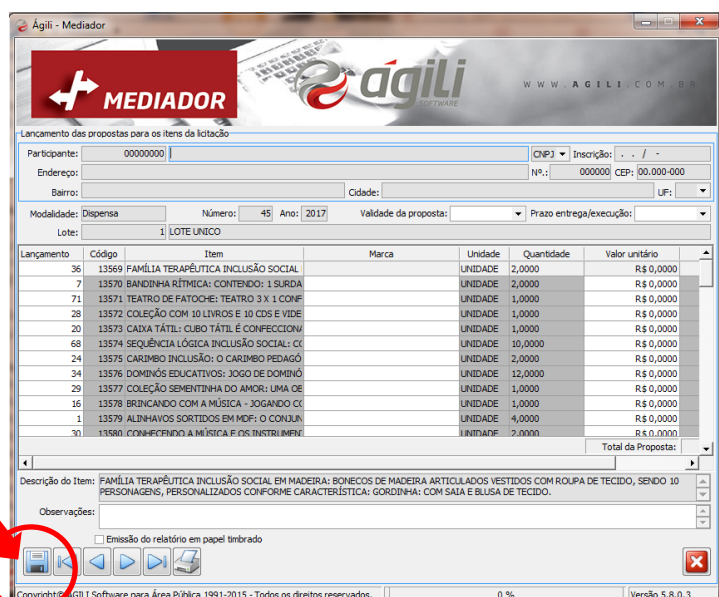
Ágili - Mediador

MEDIADOR

ágili SOFTWARE

WWW.AGILI.COM.BR

Lançamento das propostas para os itens da licitação

Participante: 00000000

CNPJ Inscrição: . . / -

Endereço:

Nº.: 000000 CEP: 00.000-000

Bairro:

Cidade:

UF:

Modalidade: Dispensa

Número: 45 Ano: 2017

Validade da proposta:

Prazo entrega/execução:

Lote: 1 LOTE UNICO

| Lançamento | Código | Item | Marca | Unidade | Quantidade | Valor unitário |
|---|---|---|---|---|---|---|
| 36 | 13569 | FAMÍLIA TERAPÊUTICA INCLUSÃO SOCIAL | | UNIDADE | 2,0000 | R$ 0,0000 |
| 7 | 13570 | BANDINHA RÍTMICA: CONTENDO: 1 SURDA | | UNIDADE | 2,0000 | R$ 0,0000 |
| 71 | 13571 | TEATRO DE FATOCHE: TEATRO 3 X 1 CONF | | UNIDADE | 1,0000 | R$ 0,0000 |
| 28 | 13572 | COLEÇÃO COM 10 LIVROS E 10 CDS E VIDE | | UNIDADE | 1,0000 | R$ 0,0000 |
| 20 | 13573 | CAIXA TÁTIL: CUBO TÁTIL É CONFECCIONA | | UNIDADE | 1,0000 | R$ 0,0000 |
| 68 | 13574 | SEQUÊNCIA LÓGICA INCLUSÃO SOCIAL: CC | | UNIDADE | 10,0000 | R$ 0,0000 |
| 24 | 13575 | CARIMBO INCLUSÃO: O CARIMBO PEDAGÓ | | UNIDADE | 2,0000 | R$ 0,0000 |
| 34 | 13576 | DOMINÓS EDUCATIVOS: JOGO DE DOMINÓ | | UNIDADE | 12,0000 | R$ 0,0000 |
| 29 | 13577 | COLEÇÃO SEMENTINHA DO AMOR: UMA OE | | UNIDADE | 1,0000 | R$ 0,0000 |
| 16 | 13578 | BRINCANDO COM A MÚSICA - JOGANDO CC | | UNIDADE | 1,0000 | R$ 0,0000 |
| 1 | 13579 | ALINHAVOS SORTIDOS EM MDF: O CONJUN | | UNIDADE | 4,0000 | R$ 0,0000 |
| 30 | 13580 | CONHECENDO A MÚSICA E OS INSTRUMEN | | UNIDADE | 2,0000 | R$ 0,0000 |

Total da Proposta:

Descrição do Item: FAMÍLIA TERAPÊUTICA INCLUSÃO SOCIAL EM MADEIRA: BONECOS DE MADEIRA ARTICULADOS VESTIDOS COM ROUPA DE TECIDO, SENDO 10 PERSONAGENS, PERSONALIZADOS CONFORME CARACTERÍSTICA: GORDINHA: COM SAIA E BLUSA DE TECIDO.

Observações:

Emissão do relatório em papel timbrado

Copyright© ÁGILI Software para Área Pública 1991-2015 - Todos os direitos reservados.

0 %

Versão 5.8.0.3